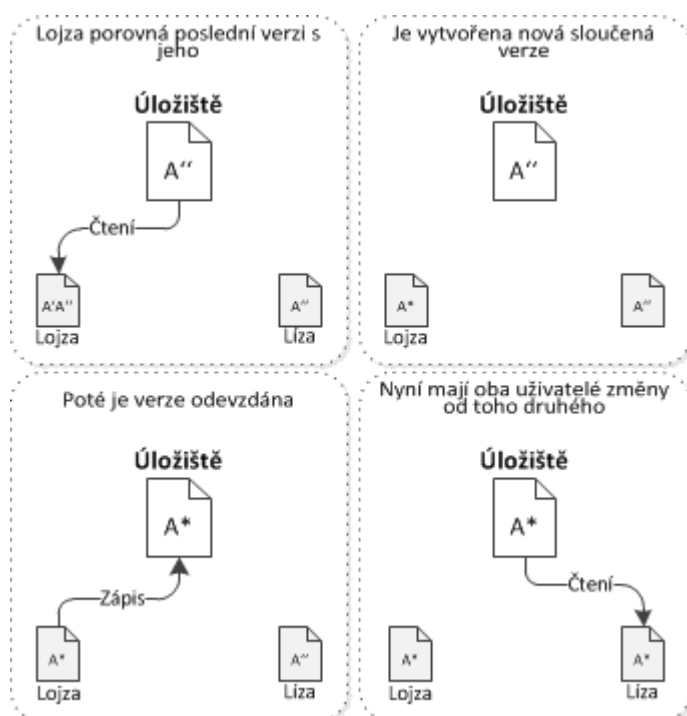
Lojza porovná poslední verzi s jeho

Úložiště

A''

Čtení

A'A''

Lojza

A''

Líza

Je vytvořena nová sloučená verze

Úložiště

A''

A*

Lojza

A''

Poté je verze odevzdána

Úložiště

A*

Zápis

A*

Lojza

A''

Líza

Nyní mají oba uživatelé změny od toho druhého

Úložiště

A*

Čtení

A*

Lojza

A*

Líza